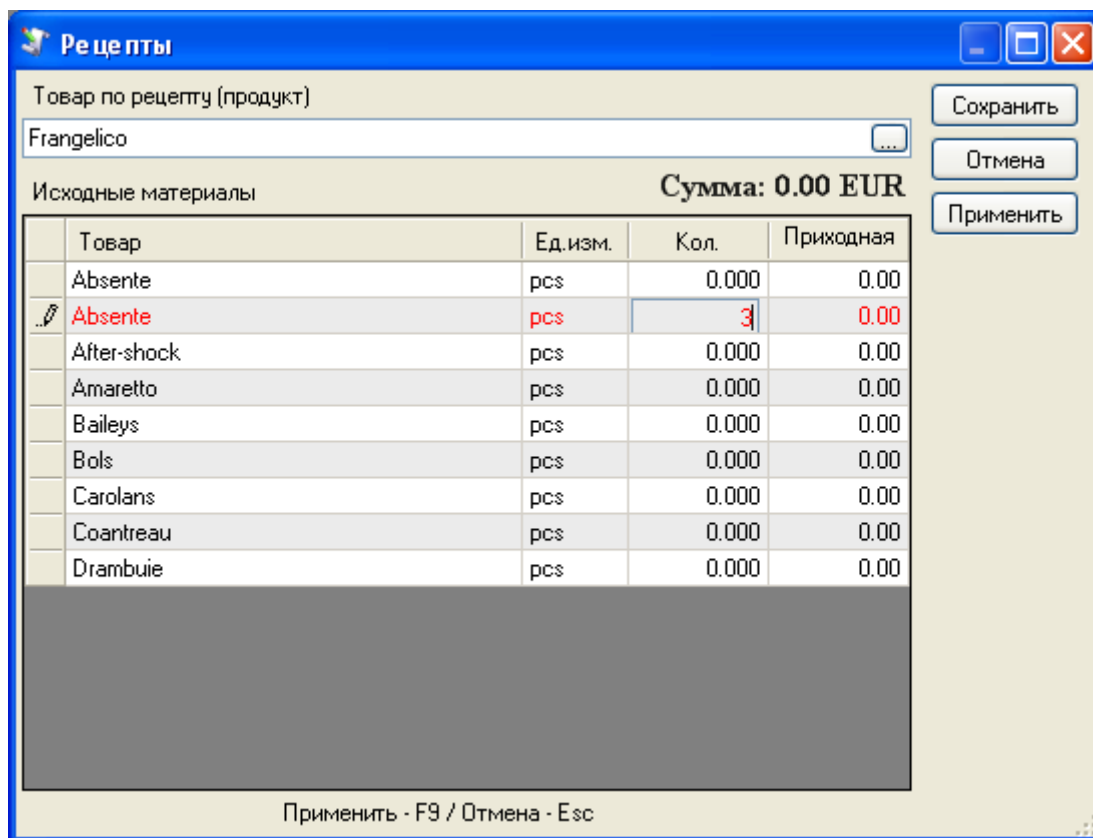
Рецепты

Товар по рецепту (продукт)

Frangelico

...

Сохранить

Отмена

Применить

Исходные материалы

Сумма: 0.00 EUR

| Товар | Ед.изм. | Кол. | Приходная |
|---|---|---|---|
| Absente | pcs | 0.000 | 0.00 |
| Absente | pcs | 3 | 0.00 |
| After-shock | pcs | 0.000 | 0.00 |
| Amaretto | pcs | 0.000 | 0.00 |
| Baileys | pcs | 0.000 | 0.00 |
| Bols | pcs | 0.000 | 0.00 |
| Carolans | pcs | 0.000 | 0.00 |
| Coantreau | pcs | 0.000 | 0.00 |
| Drambuie | pcs | 0.000 | 0.00 |

Применить - F9 / Отмена - Esc